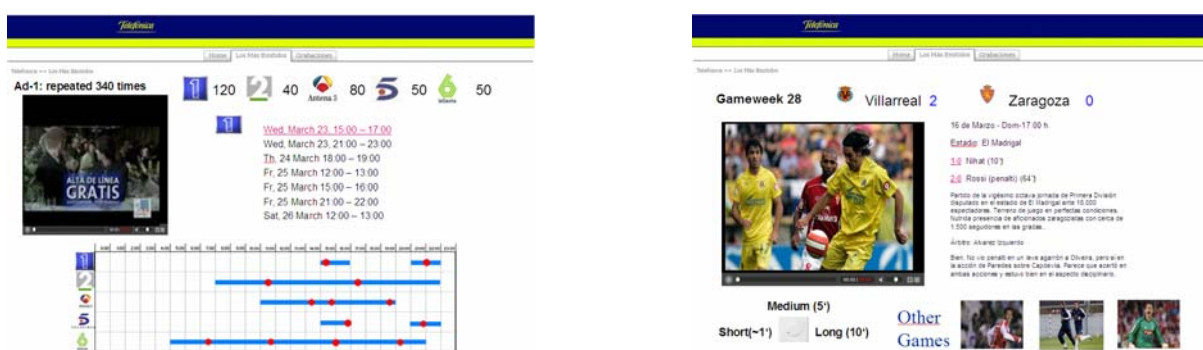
Telefónica

Home | Los Más Emitidos | Grabaciones

Telefonica >> Los Más Emitidos

Ad-1: repeated 340 times

120 40 Antena 3 80 50 laSexta 50

ALTA DE LÍNEA GRATIS

Wed, March 23, 15:00 – 17:00
Wed, March 23, 21:00 – 23:00
Th, 24 March 18:00 – 19:00
Fr, 25 March 12:00 – 13:00
Fr, 25 March 15:00 – 16:00
Fr, 25 March 21:00 – 22:00
Sat, 26 March 12:00 – 13:00

Telefónica

Home | Los Más Emitidos | Grabaciones

Telefonica >> Los Más Emitidos

Gameweek 28 Villarreal 2 Zaragoza 0

16 de Marzo - Dom-17:00 h.

Estadio: El Madrigal

1-0 Nihat (10')

2-0 Rossi (penalti) (64')

Partido de la vigésimo octava jornada de Primera División disputado en el estadio de El Madrigal ante 18.000 espectadores. Terreno de juego en perfectas condiciones. Nutrida presencia de aficionados zaragozistas con cerca de 1.500 seguidores en las gradas.

Árbitro: Álvarez Izquierdo

Bien. No vio penalti en un leve agarrón a Oliveira, pero sí en la acción de Paredes sobre Capdevila. Parece que acertó en ambas acciones y estuvo bien en el aspecto disciplinario.

Medium (5')

Short(~1') Long (10')

Other Games